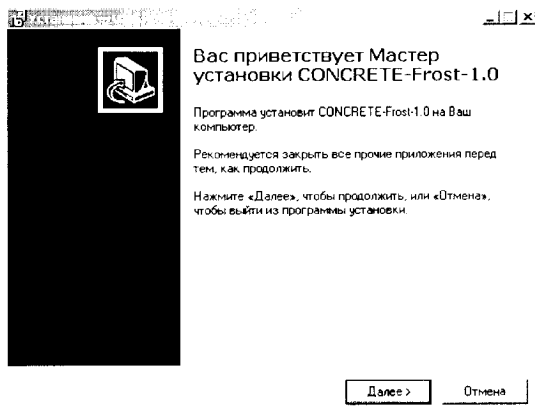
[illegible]

Вас приветствует Мастер установки CONCRETE-Frost-1.0

Программа установит CONCRETE-Frost-1.0 на Ваш компьютер.

Рекомендуется закрыть все прочие приложения перед тем, как продолжить.

Нажмите «Далее», чтобы продолжить, или «Отмена», чтобы выйти из программы установки.

Далее >

Отмена